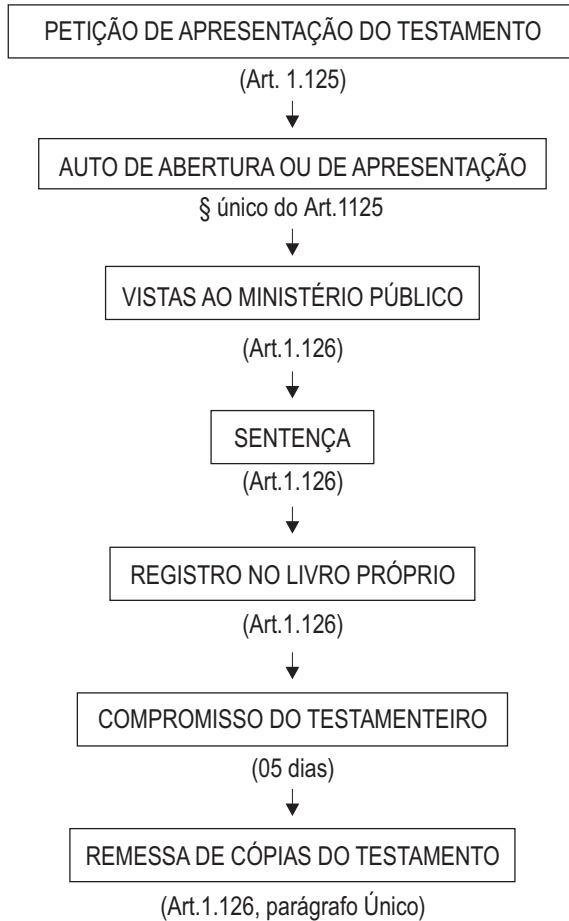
PETIÇÃO DE APRESENTAÇÃO DO TESTAMENTO

(Art. 1.125)

AUTO DE ABERTURA OU DE APRESENTAÇÃO

§ único do Art.1125

VISTAS AO MINISTÉRIO PÚBLICO

(Art.1.126)

SENTENÇA

(Art.1.126)

REGISTRO NO LIVRO PRÓPRIO

(Art.1.126)

COMPROMISSO DO TESTAMENTEIRO

(05 dias)

REMESSA DE CÓPIAS DO TESTAMENTO

(Art.1.126, parágrafo Único)